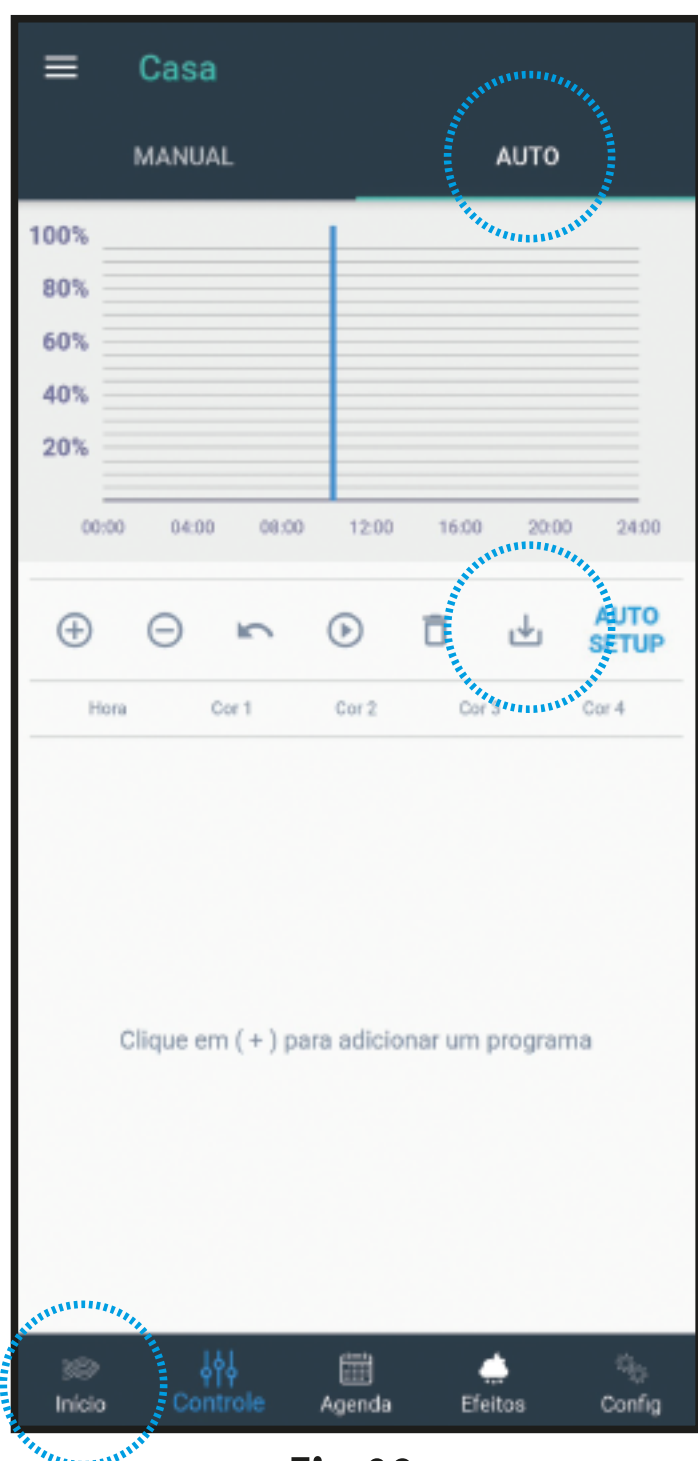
Casa

MANUAL AUTO

100%
80%
60%
40%
20%

00:00 04:00 08:00 12:00 16:00 20:00 24:00

AUTO SETUP

Hora Cor 1 Cor 2 Cor 3 Cor 4

Clique em ( + ) para adicionar um programa

Início Controle Agenda Efeitos Config

Fig. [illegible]